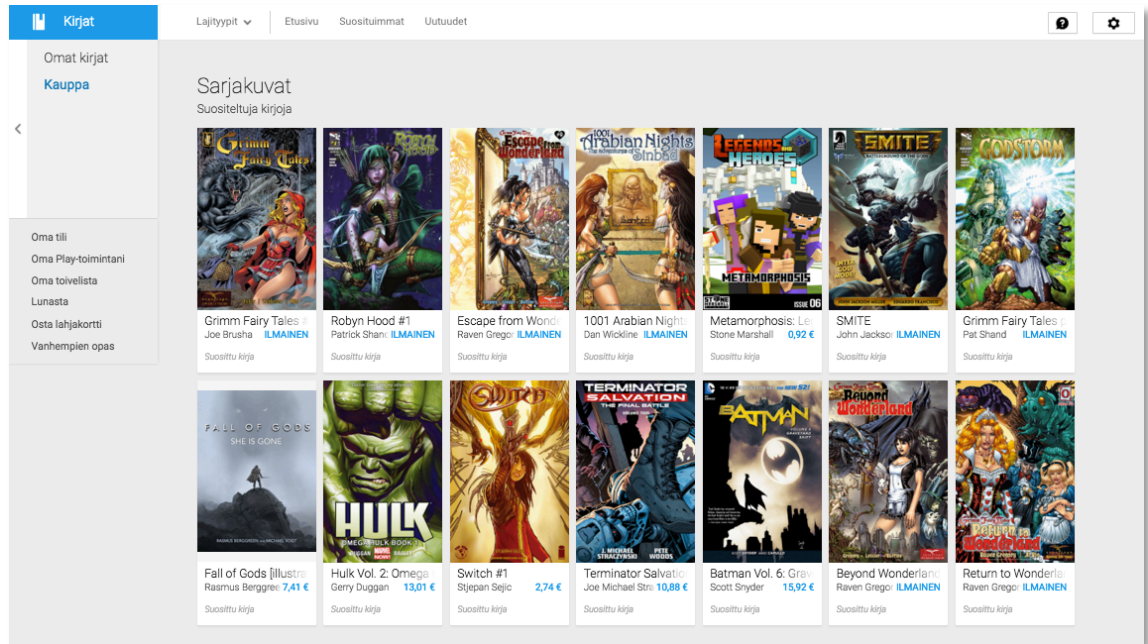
Kirjat

Lajityypit Etusivu Suosituimmat Uutuudet

Omat kirjat
Kauppa

Oma tili
Oma Play-toimintani
Oma toivelista
Lunasta
Osta lahjakortti
Vanhempien opas

Sarjakuvat
Suositeltuja kirjoja

Grimm Fairy Tales
Joe Brusha ILMAINEN
Suosittu kirja

Robyn Hood #1
Patrick Shand ILMAINEN
Suosittu kirja

Escape from Wond
Raven Gregor ILMAINEN
Suosittu kirja

1001 Arabian Night
Dan Wickline ILMAINEN
Suosittu kirja

Metamorphosis: Le
Stone Marshall 0,92 €
Suosittu kirja

SMITE
John Jackson ILMAINEN
Suosittu kirja

Grimm Fairy Tales
Pat Shand ILMAINEN
Suosittu kirja

Fall of Gods [illustra
Rasmus Berggree 7,41 €
Suosittu kirja

Hulk Vol. 2: Omega
Gerry Duggan 13,01 €
Suosittu kirja

Switch #1
Stjepan Sejic 2,74 €
Suosittu kirja

Terminator Salvatio
Joe Michael Stra 10,88 €
Suosittu kirja

Batman Vol. 6: Grav
Scott Snyder 15,92 €
Suosittu kirja

Beyond Wonderlanc
Raven Gregor ILMAINEN
Suosittu kirja

Return to Wonderla
Raven Gregor ILMAINEN
Suosittu kirja